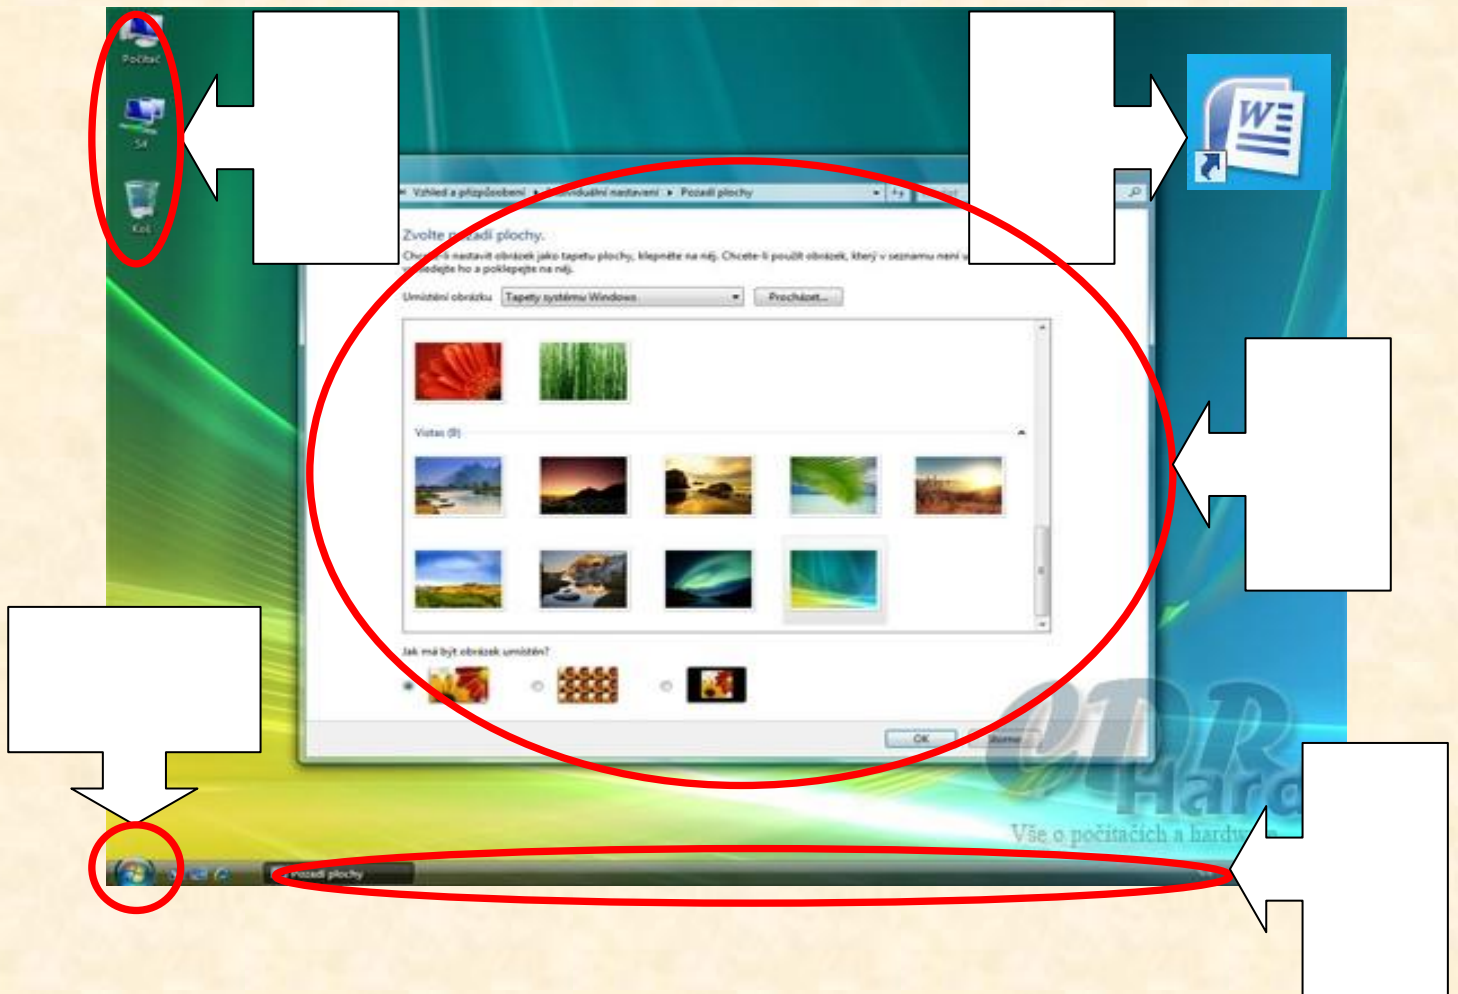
Počítač

Síť

Koš

Vzhled a přizpůsobení ▸ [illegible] nastavení ▸ Pozadí plochy

Zvolte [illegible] plochy.

Ch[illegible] nastavit obrázek jako tapetu plochy, klepněte na něj. Chcete-li použít obrázek, který v seznamu není v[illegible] vyhledejte ho a poklepejte na něj.

Umístění obrázku: Tapety systému Windows

Procházet...

Vistas (8)

Jak má být obrázek umístěn?

OK

Storno

Hard

Vše o počítačích a hardw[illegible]

Pozadí plochy